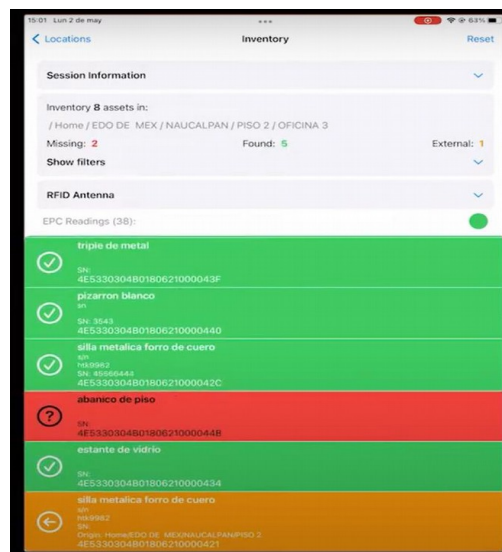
15:01 Lun 2 de may
63%
< Locations
Inventory
Reset

Session Information

Inventory 8 assets in:
/ Home / EDO DE MEX / NAUCALPAN / PISO 2 / OFICINA 3
Missing: 2
Found: 5
External: 1
Show filters

RFID Antenna

EPC Readings (38):

tripie de metal
SN:
4E5330304B0180621000043F

pizarron blanco
sn
SN: 3543
4E5330304B01806210000440

silla metalica forro de cuero
s/n
hhk9982
SN: 85566444
4E5330304B0180621000042C

abanico de piso
SN:
4E5330304B0180621000044B

estante de vidrio
SN:
4E5330304B01806210000434

silla metalica forro de cuero
s/n
hhk9982
SN:
Origin: Home/EDO DE MEX/NAUCALPAN/PISO 2
4E5330304B01806210000421